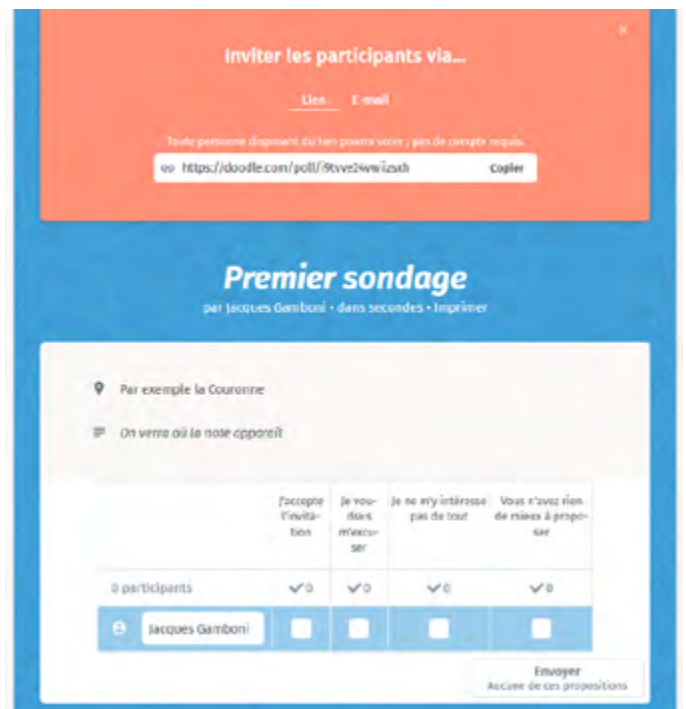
×

Inviter les participants via...

Lien E-mail

Toute personne disposant du lien pourra voter ; pas de compte requis.

https://doodle.com/poll/i9tvve24wwi2sxh Copier

Premier sondage

par Jacques Gamboni • dans secondes • Imprimer

Par exemple la Couronne

On verra où la note apparaît

| | J'accepte l'invitation | Je voudrais m'excuser | Je ne m'y intéresse pas du tout | Vous n'avez rien de mieux à proposer |
|---|---|---|---|---|
| 0 participants | ✓0 | ✓0 | ✓0 | ✓0 |
| Jacques Gamboni | | | | |

Envoyer
Aucune de ces propositions